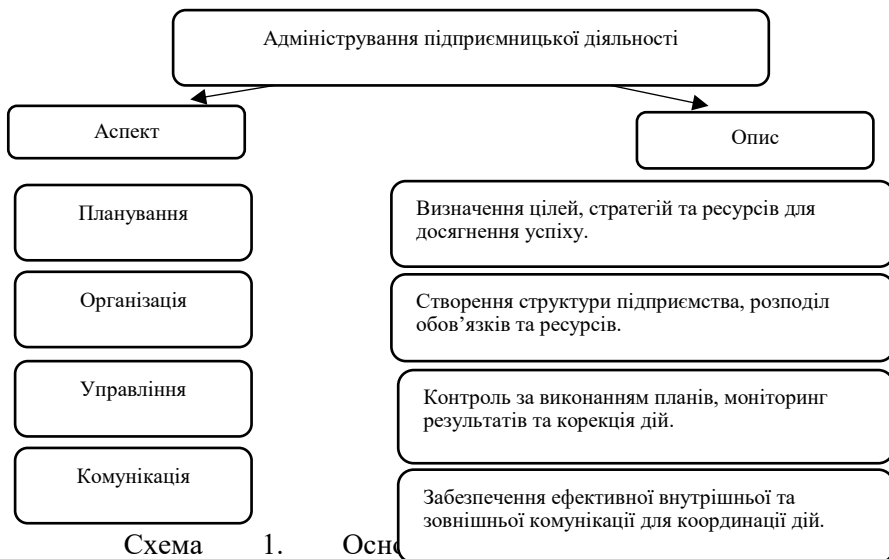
Адміністрування підприємницької діяльності

Аспект

Опис

Планування

Визначення цілей, стратегій та ресурсів для досягнення успіху.

Організація

Створення структури підприємства, розподіл обов'язків та ресурсів.

Управління

Контроль за виконанням планів, моніторинг результатів та корекція дій.

Комунікація

Забезпечення ефективної внутрішньої та зовнішньої комунікації для координації дій.

Схема 1. Осн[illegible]